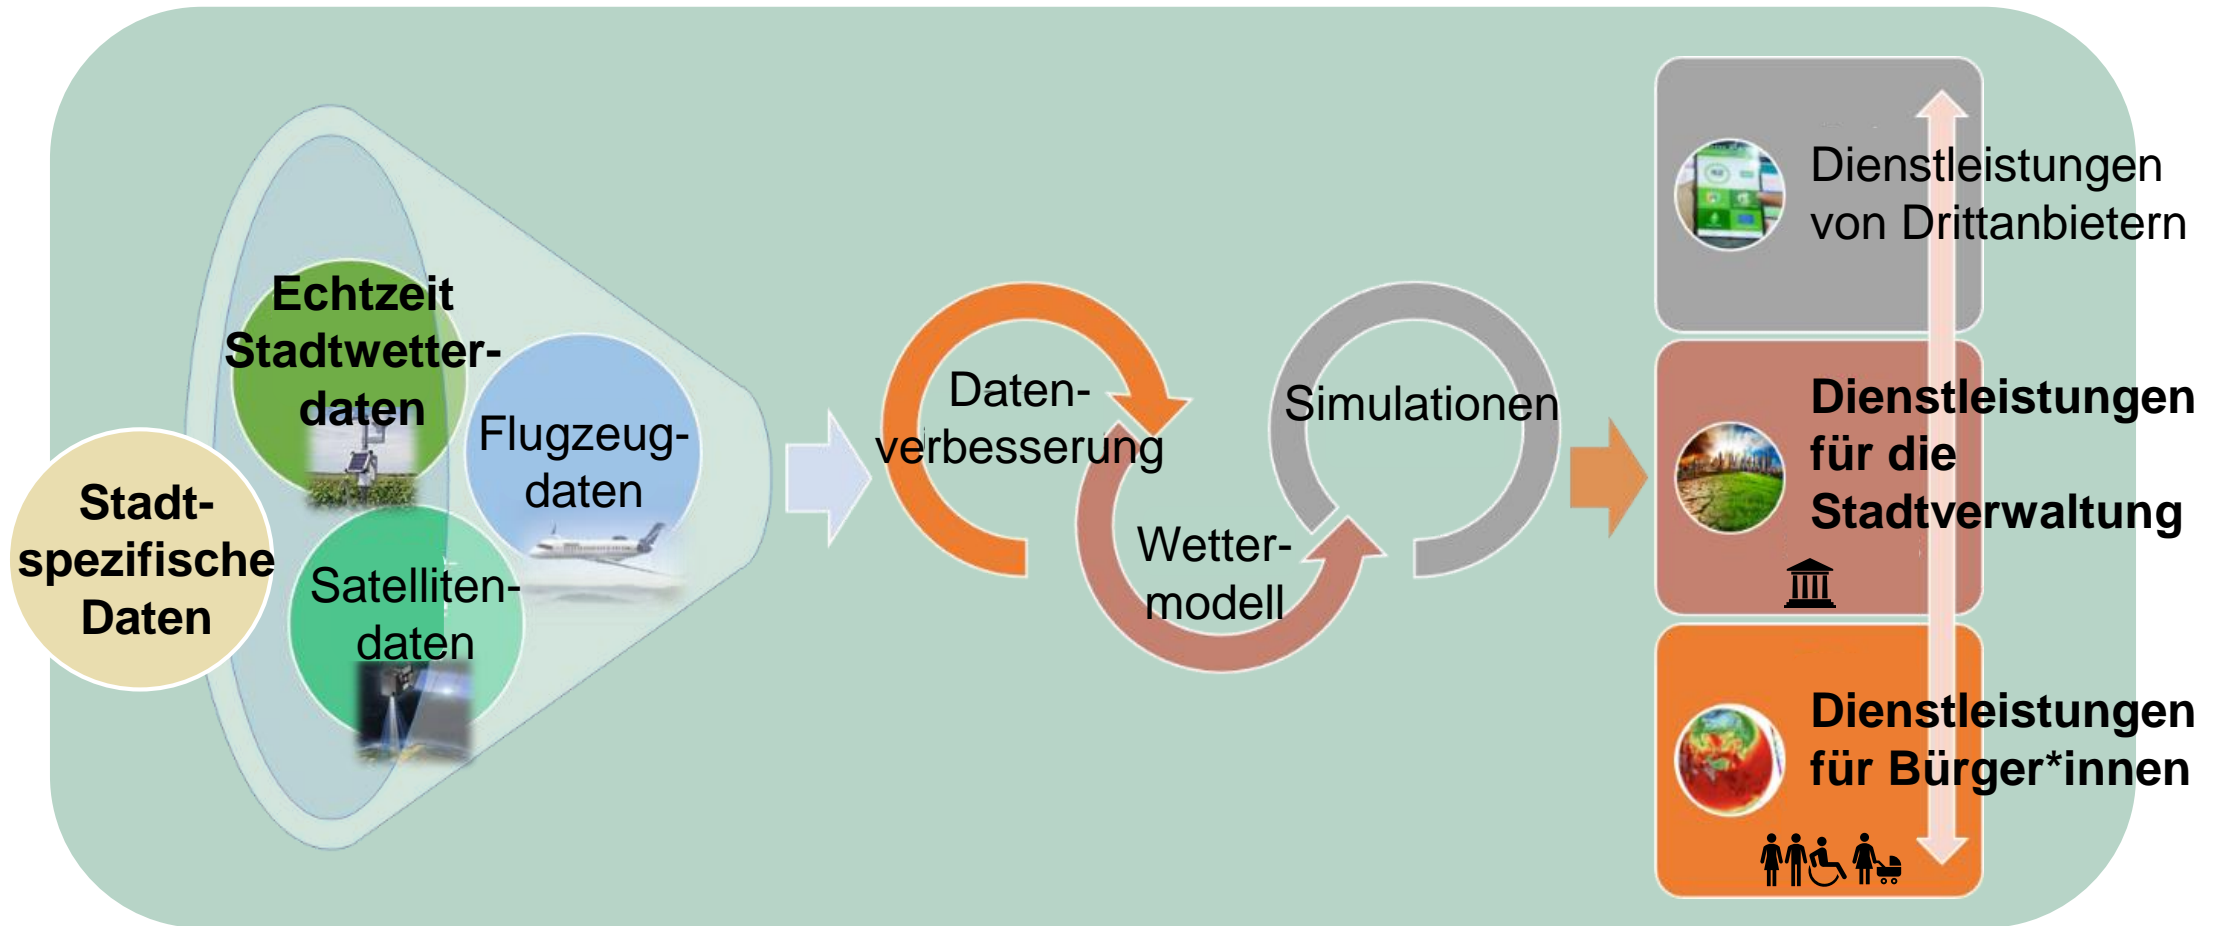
Stadt-spezifische Daten

Echtzeit Stadtwetter-daten

Flugzeug-daten

Satelliten-daten

Daten-verbesserung

Wetter-modell

Simulationen

Dienstleistungen von Drittanbietern

Dienstleistungen für die Stadtverwaltung

Dienstleistungen für Bürger*innen